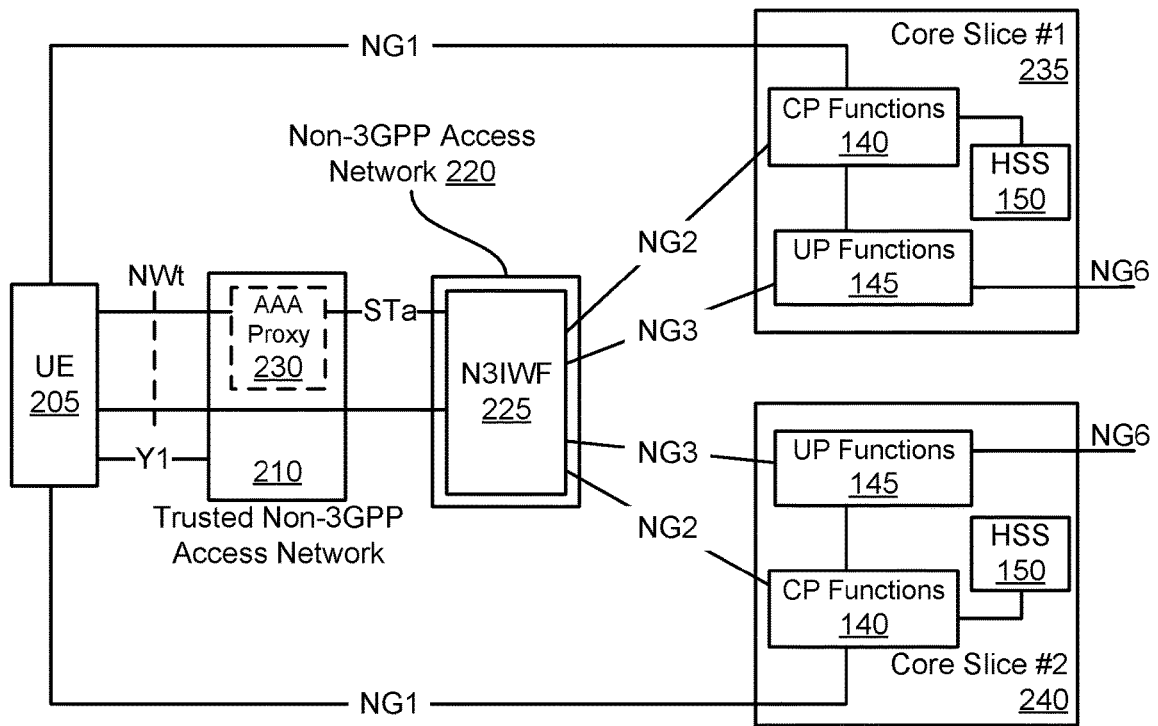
NG1

Core Slice #1
235

CP Functions
140

HSS
150

Non-3GPP Access Network 220

NG2

UP Functions
145

NG6

NWt

AAA Proxy
230

STa

NG3

UE
205

N3IWF
225

Y1

210

Trusted Non-3GPP Access Network

NG3

UP Functions
145

NG6

NG2

HSS
150

CP Functions
140

Core Slice #2
240

NG1